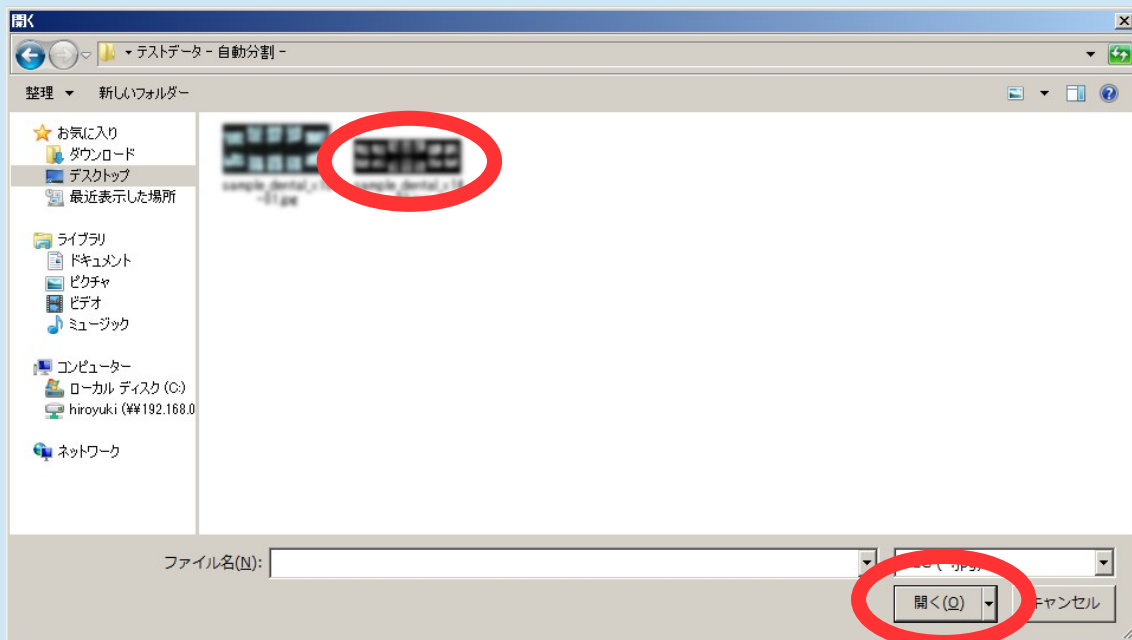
開く

▸ テストデータ ▸ 自動分割 ▸

整理 ▾ 新しいフォルダー

お気に入り
ダウンロード
デスクトップ
最近表示した場所

ライブラリ
ドキュメント
ピクチャ
ビデオ
ミュージック

コンピューター
ローカル ディスク (C:)
hiroyuki (¥¥192.168.0

ネットワーク

sample_dental_c1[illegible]-01.jpg
sample_dental_c1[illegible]

ファイル名(N):
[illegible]

開く(O)
キャンセル